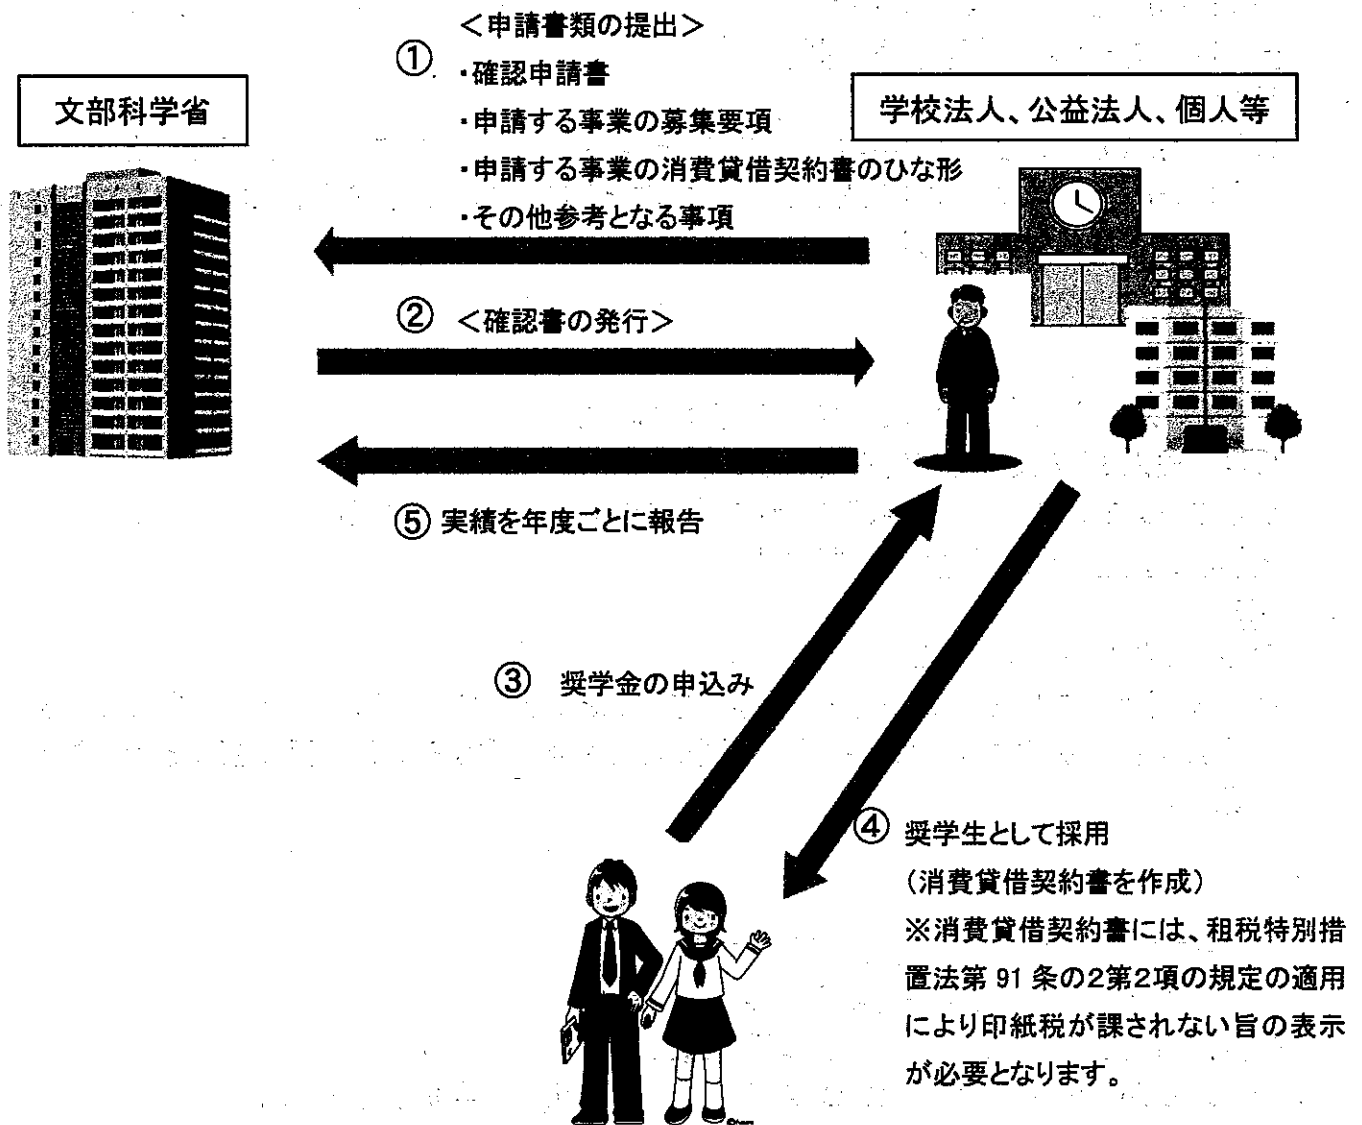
文部科学省

学校法人、公益法人、個人等

① <申請書類の提出>
・確認申請書
・申請する事業の募集要項
・申請する事業の消費貸借契約書のひな形
・その他参考となる事項

② <確認書の発行>

⑤ 実績を年度ごとに報告

③ 奨学金の申込み

④ 奨学生として採用
(消費貸借契約書を作成)
※消費貸借契約書には、租税特別措置法第 91 条の2第2項の規定の適用により印紙税が課されない旨の表示が必要となります。